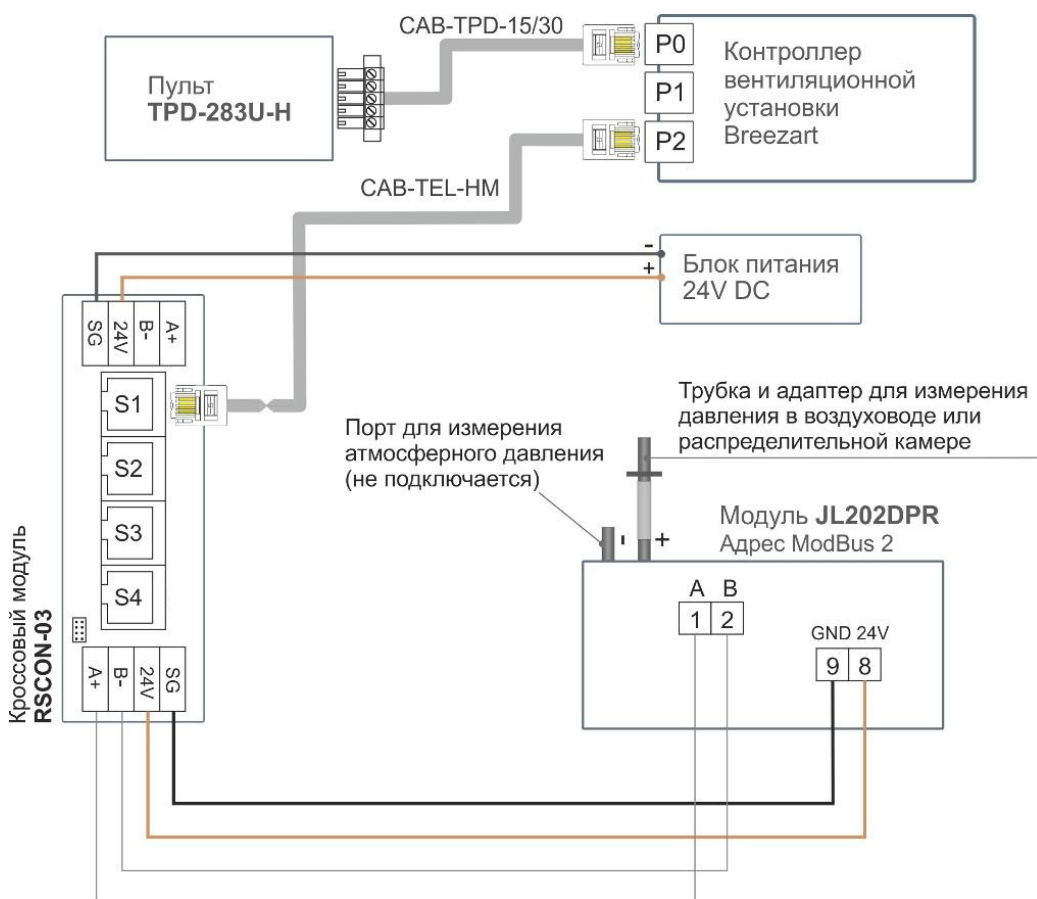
CAB-TPD-15/30

Пульт
TPD-283U-H

P0
P1
P2

Контроллер вентиляционной установки Breezart

CAB-TEL-HM

-
+

Блок питания
24V DC

SG
24V
B-
A+

S1
S2
S3
S4

Трубка и адаптер для измерения давления в воздуховоде или распределительной камере

Порт для измерения атмосферного давления (не подключается)

-
+

Модуль JL202DPR
Адрес ModBus 2

A B
1 2

GND 24V
9 8

A+
B-
24V
SG

Кроссовый модуль
RSCON-03